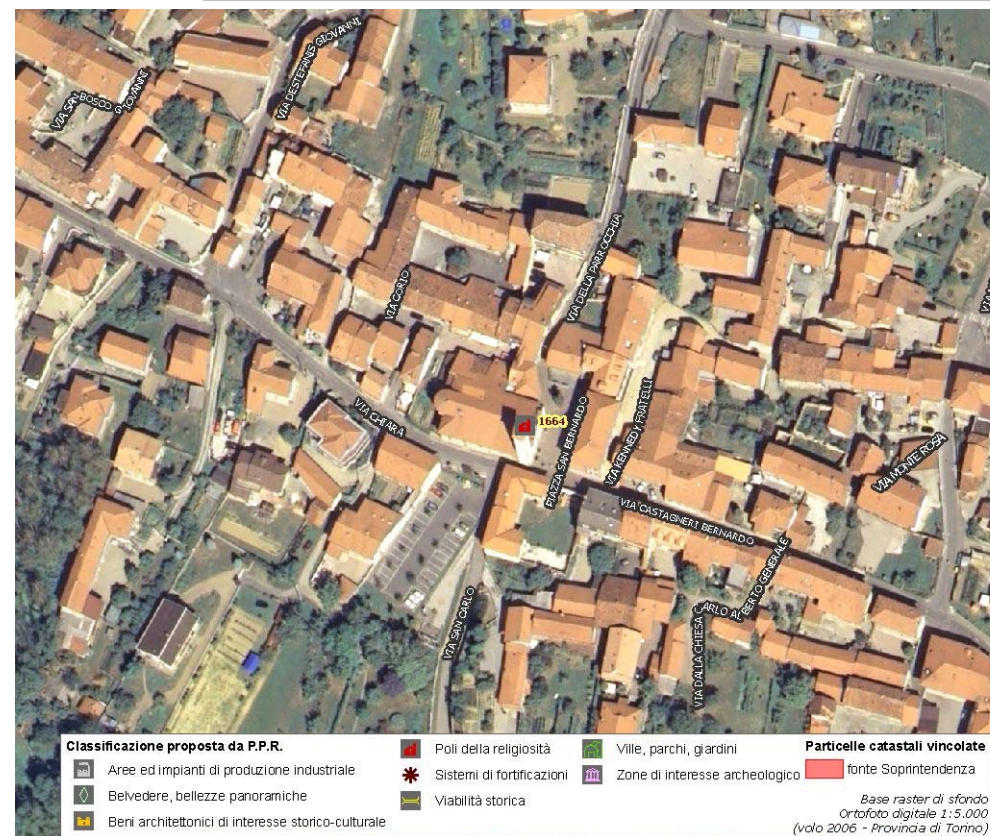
VIA SAN BOSCO GIOVANNI
VIA DESTEFANIS GIOVANNI
VIA GORIO
VIA DELLA PARROCCHIA
VIA CHIARA
1664
PIAZZA SAN BERNARDO
VIA KENNEDY FRATELLI
VIA CASTAGNERI BERNARDO
VIA MONTE ROSA
VIA SAN CARLO
VIA DALLA CHIESA CARLO ALBERTO GENERALE

Classificazione proposta da P.P.R.
Aree ed impianti di produzione industriale
Belvedere, bellezze panoramiche
Beni architettonici di interesse storico-culturale
Poli della religiosità
Sistemi di fortificazioni
Viabilità storica
Ville, parchi, giardini
Zone di interesse archeologico
Particelle catastali vincolate
fonte Soprintendenza
Base raster di sfondo
Ortofoto digitale 1:5.000
(volo 2006 - Provincia di Tonno)